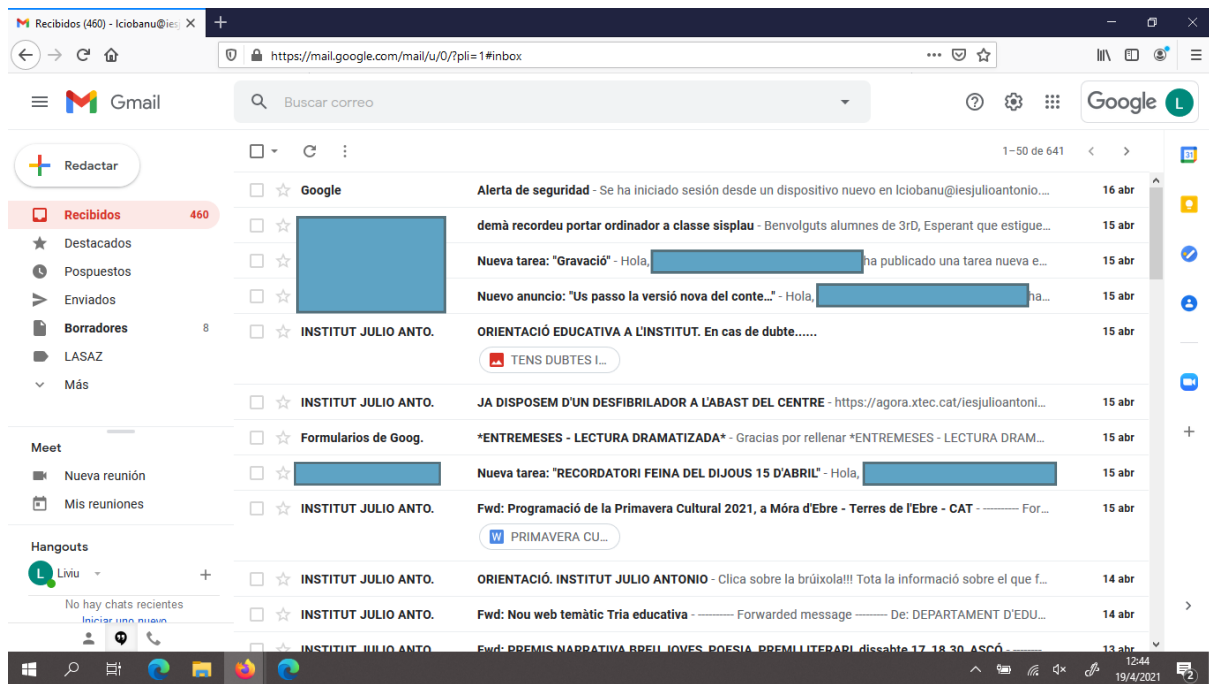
Recibidos (460) - lciobanu@ies

https://mail.google.com/mail/u/0/?pli=1#inbox

Gmail

Buscar correo

Google L

Redactar

Recibidos 460
Destacados
Pospuestos
Enviados
Borradores 8
LASAZ
Más

Meet
Nueva reunión
Mis reuniones

Hangouts
Liviu
No hay chats recientes
Iniciar uno nuevo

1–50 de 641

Google | Alerta de seguridad - Se ha iniciado sesión desde un dispositivo nuevo en lciobanu@iesjulioantonio.... | 16 abr

demà recordeu portar ordinador a classe sisplau - Benvolguts alumnes de 3rD, Esperant que estigue... | 15 abr

Nueva tarea: "Gravació" - Hola, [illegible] ha publicado una tarea nueva e... | 15 abr

Nuevo anuncio: "Us passo la versió nova del conte..." - Hola, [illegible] ha... | 15 abr

INSTITUT JULIO ANTO. | ORIENTACIÓ EDUCATIVA A L'INSTITUT. En cas de dubte...... | 15 abr
TENS DUBTES I...

INSTITUT JULIO ANTO. | JA DISPOSEM D'UN DESFIBRILADOR A L'ABAST DEL CENTRE - https://agora.xtec.cat/iesjulioantoni... | 15 abr

Formularios de Goog. | *ENTREMESES - LECTURA DRAMATIZADA* - Gracias por rellenar *ENTREMESES - LECTURA DRAM... | 15 abr

Nueva tarea: "RECORDATORI FEINA DEL DIJOUS 15 D'ABRIL" - Hola, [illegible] | 15 abr

INSTITUT JULIO ANTO. | Fwd: Programació de la Primavera Cultural 2021, a Móra d'Ebre - Terres de l'Ebre - CAT - ---------- For... | 15 abr
PRIMAVERA CU...

INSTITUT JULIO ANTO. | ORIENTACIÓ. INSTITUT JULIO ANTONIO - Clica sobre la brúixola!!! Tota la informació sobre el que f... | 14 abr

INSTITUT JULIO ANTO. | Fwd: Nou web temàtic Tria educativa - ---------- Forwarded message --------- De: DEPARTAMENT D'EDU... | 14 abr

INSTITUT JULIO ANTO. | Fwd: PREMIS NARRATIVA BREU JOVES, POESIA, PREMI LITERARI dissabte 17, 18.30, ASCÓ - | 13 abr

12:44
19/4/2021